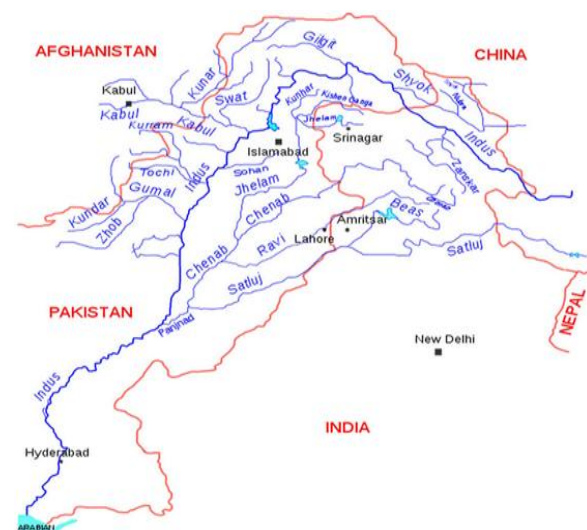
AFGHANISTAN
CHINA
Gilgit
Kabul
Kunar
Swat
Shyok
Kabul
Kunhar
Kishen Ganga
Kurram
Kabul
Islamabad
Jhelam
Srinagar
Indus
Indus
Zanskar
Sohan
Tochi
Jhelam
Gumal
Kundar
Zhob
Chenab
Beas
Amritsar
Lahore
Ravi
Chenab
Satluj
Satluj
PAKISTAN
Panjnad
NEPAL
New Delhi
Indus
INDIA
Hyderabad
ARABIAN